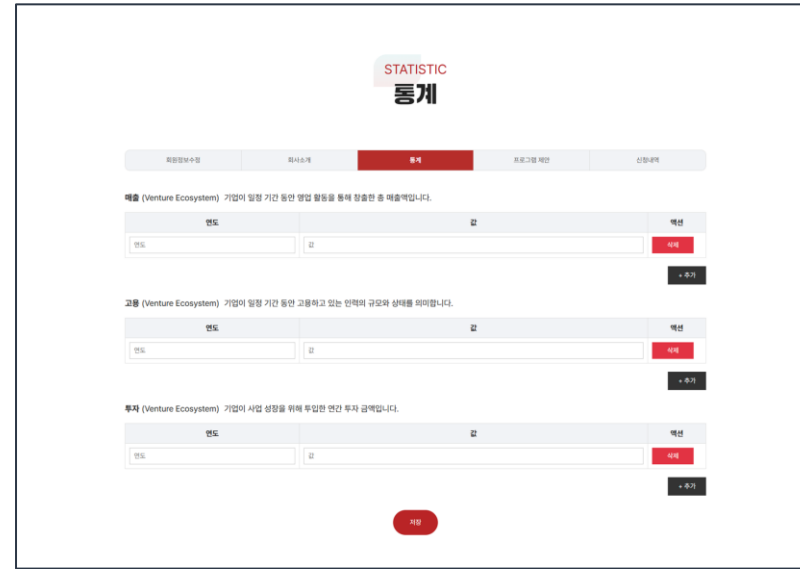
STATISTIC
통계

회원정보수정 | 회사소개 | 통계 | 프로그램 제안 | 신청내역

매출 (Venture Ecosystem) 기업이 일정 기간 동안 영업 활동을 통해 창출한 총 매출액입니다.

| 연도 | 값 | 액션 |
|---|---|---|
| 연도 | 값 | 삭제 |

+ 추가

고용 (Venture Ecosystem) 기업이 일정 기간 동안 고용하고 있는 인력의 규모와 상태를 의미합니다.

| 연도 | 값 | 액션 |
|---|---|---|
| 연도 | 값 | 삭제 |

+ 추가

투자 (Venture Ecosystem) 기업이 사업 성장을 위해 투입한 연간 투자 금액입니다.

| 연도 | 값 | 액션 |
|---|---|---|
| 연도 | 값 | 삭제 |

+ 추가

저장